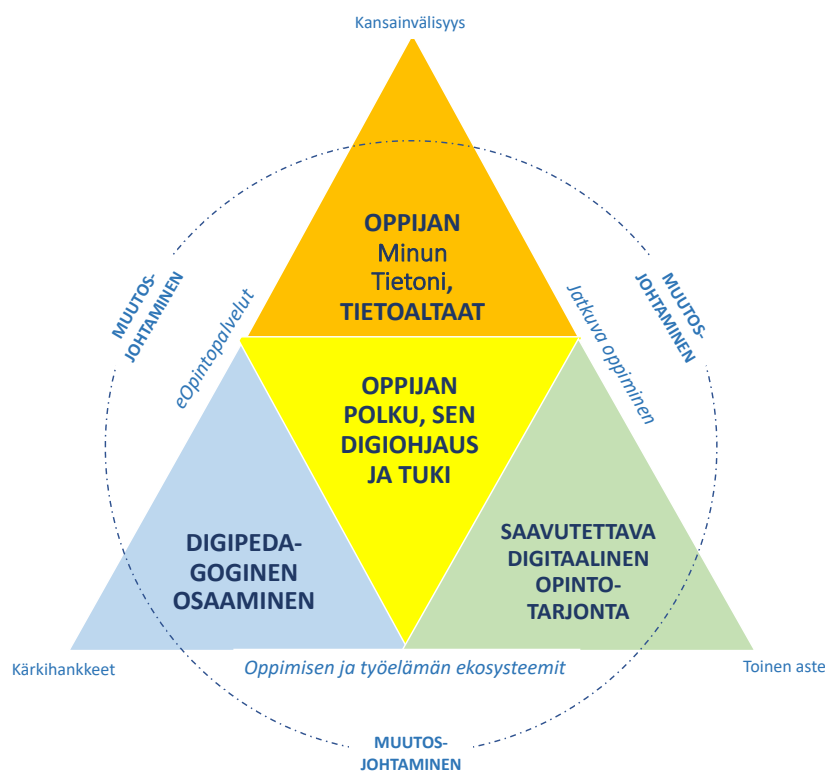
Kansainvälisyys

OPPIJAN
Minun Tietoni,
TIETOALTAAT

MUUTOS-
JOHTAMINEN

eOpintopalvelut

Jatkuva oppiminen

MUUTOS-
JOHTAMINEN

OPPIJAN
POLKU, SEN
DIGIOHJAUS
JA TUKI

DIGIPEDA-
GOGINEN
OSAAMINEN

SAAVUTETTAVA
DIGITAALINEN
OPINTO-
TARJONTA

Kärkihankkeet

Oppimisen ja työelämän ekosysteemit

Toinen aste

MUUTOS-
JOHTAMINEN